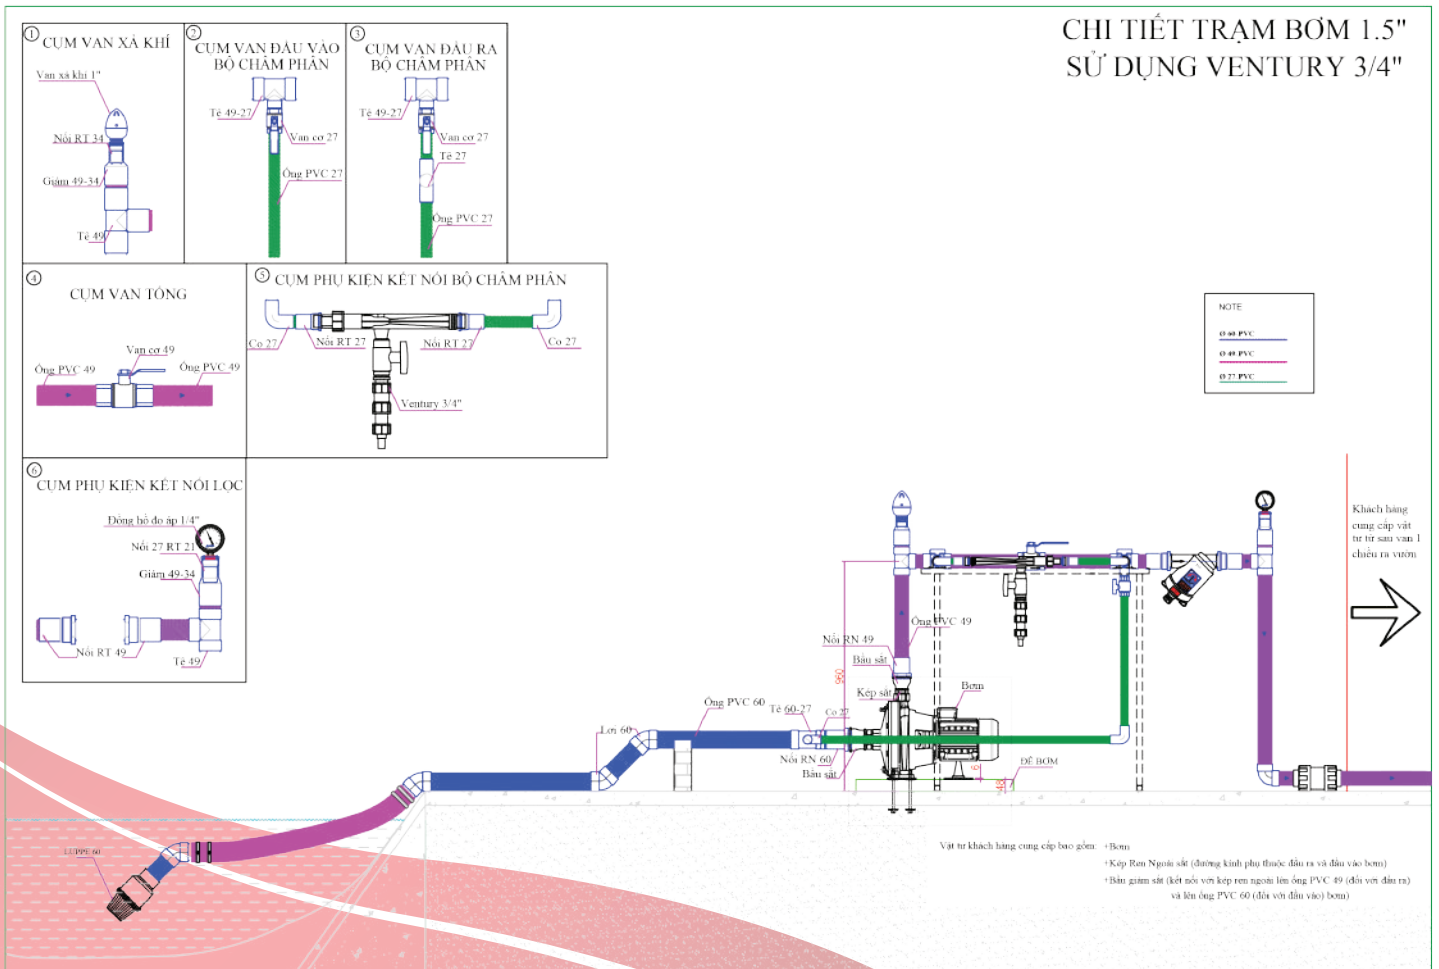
CHI TIẾT TRẠM BƠM 1.5"
SỬ DỤNG VENTURY 3/4"

① CỤM VAN XẢ KHÍ
Van xả khí 1"
Nối RT 34
Giảm 49-34
Tê 49

② CỤM VAN ĐẦU VÀO BỘ CHÂM PHÂN
Tê 49-27
Van cơ 27
Ống PVC 27

③ CỤM VAN ĐẦU RA BỘ CHÂM PHÂN
Tê 49-27
Van cơ 27
Tê 27
Ống PVC 27

④ CỤM VAN TỔNG
Van cơ 49
Ống PVC 49
Ống PVC 49

⑤ CỤM PHỤ KIỆN KẾT NỐI BỘ CHÂM PHÂN
Co 27
Nối RT 27
Nối RT 27
Co 27
Ventury 3/4"

⑥ CỤM PHỤ KIỆN KẾT NỐI LỌC
Đồng hồ đo áp 1/4"
Nối 27 RT 21
Giảm 49-34
Nối RT 49
Tê 49

NOTE
Ø 60 PVC
Ø 49 PVC
Ø 27 PVC

Khách hàng cung cấp vật tư từ sau van 1 chiều ra vườn

Ống PVC 49
Nối RN 49
Bầu sắt
Kẹp sắt
Bơm
950
Ống PVC 60
Tê 60-27
Co 27
Lơi 60
Nối RN 60
Bầu sắt
ĐẾ BƠM
LUPPE 60

Vật tư khách hàng cung cấp bao gồm: +Bơm
+Kép Ren Ngoài sắt (đường kính phụ thuộc đầu ra và đầu vào bơm)
+Bầu giảm sắt (kết nối với kép ren ngoài lên ống PVC 49 (đối với đầu ra) và lên ống PVC 60 (đối với đầu vào) bơm)